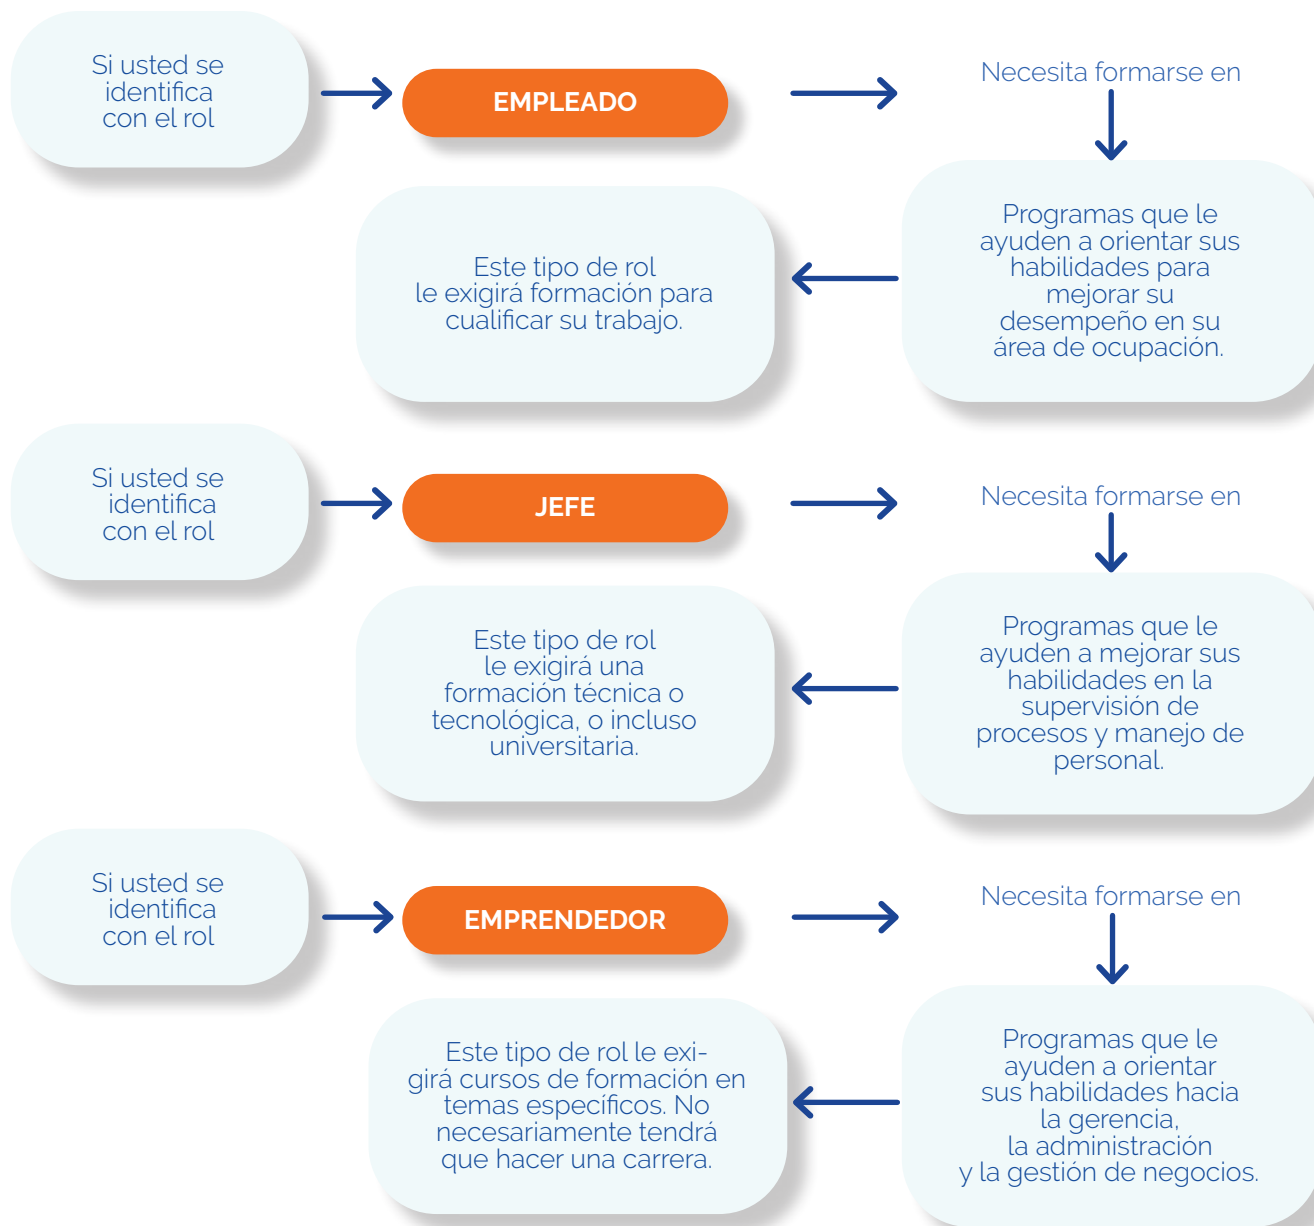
Si usted se identifica con el rol

EMPLEADO

Necesita formarse en

Programas que le ayuden a orientar sus habilidades para mejorar su desempeño en su área de ocupación.

Este tipo de rol le exigirá formación para cualificar su trabajo.

Si usted se identifica con el rol

JEFE

Necesita formarse en

Programas que le ayuden a mejorar sus habilidades en la supervisión de procesos y manejo de personal.

Este tipo de rol le exigirá una formación técnica o tecnológica, o incluso universitaria.

Si usted se identifica con el rol

EMPRENDEDOR

Necesita formarse en

Programas que le ayuden a orientar sus habilidades hacia la gerencia, la administración y la gestión de negocios.

Este tipo de rol le exigirá cursos de formación en temas específicos. No necesariamente tendrá que hacer una carrera.